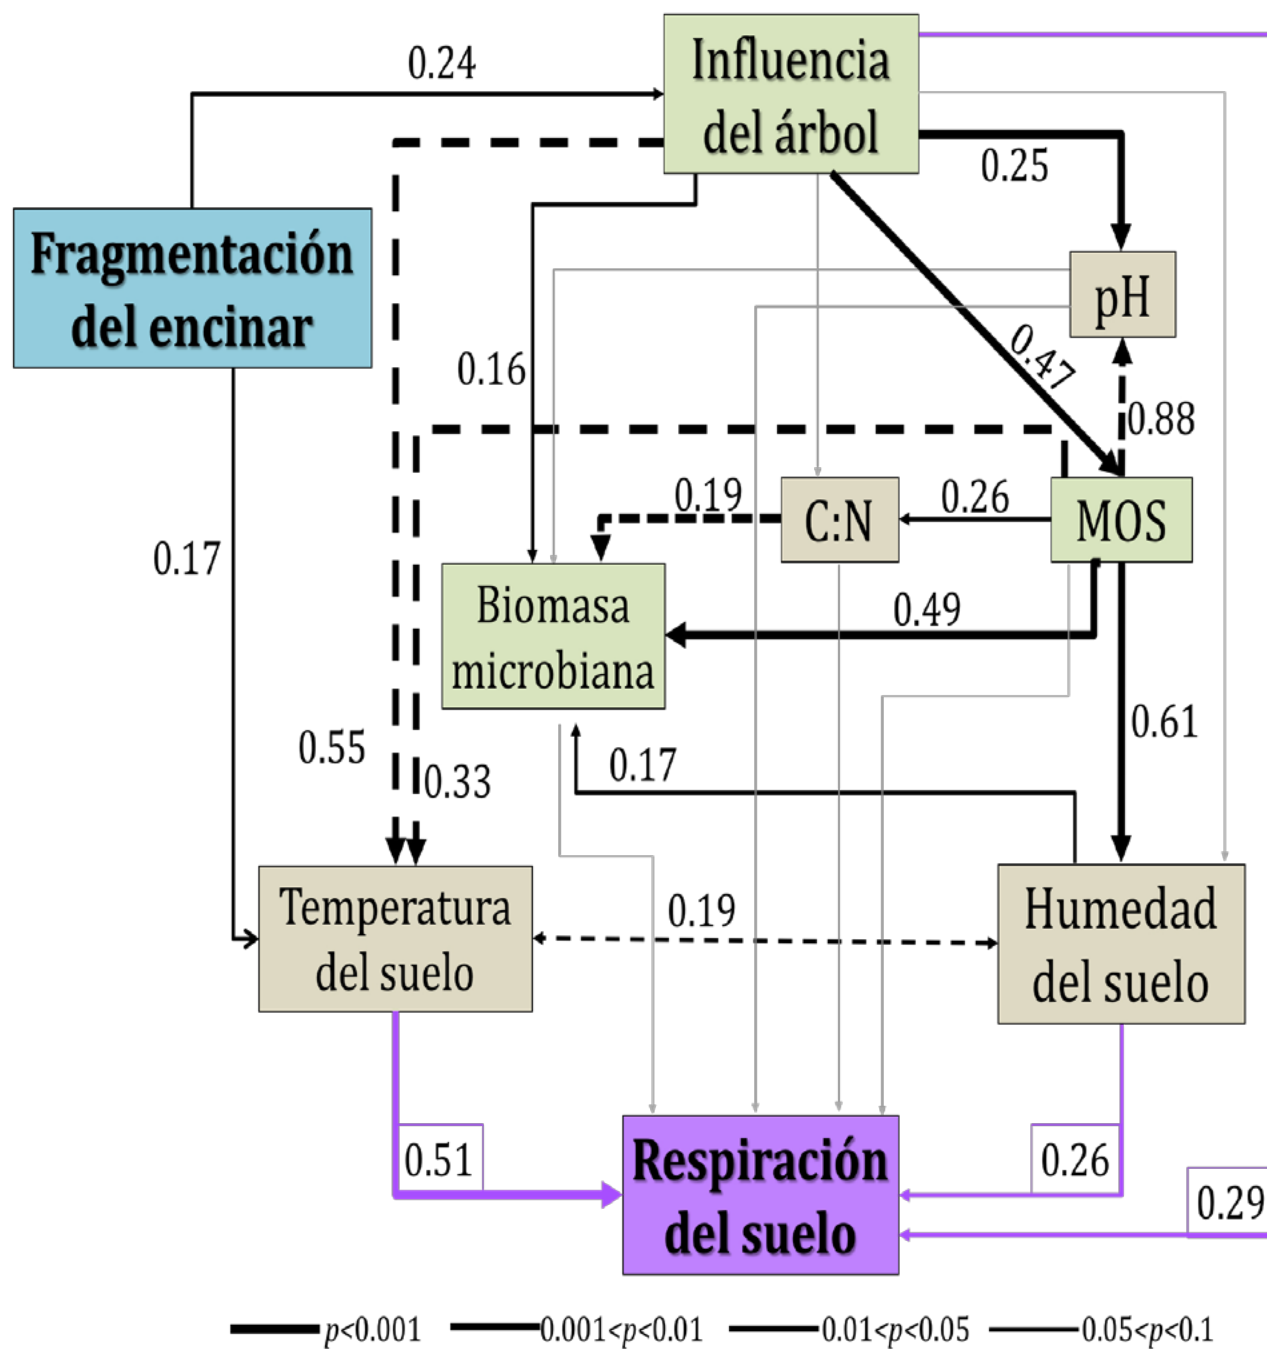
Influencia del árbol

0.24

Fragmentación del encinar

0.25

pH

0.16

0.47

0.88

0.17

0.19

C:N

0.26

MOS

Biomasa microbiana

0.49

0.61

0.55

0.33

0.17

Temperatura del suelo

0.19

Humedad del suelo

0.51

Respiración del suelo

0.26

0.29

$p<0.001$ $0.001<p<0.01$ $0.01<p<0.05$ $0.05<p<0.1$